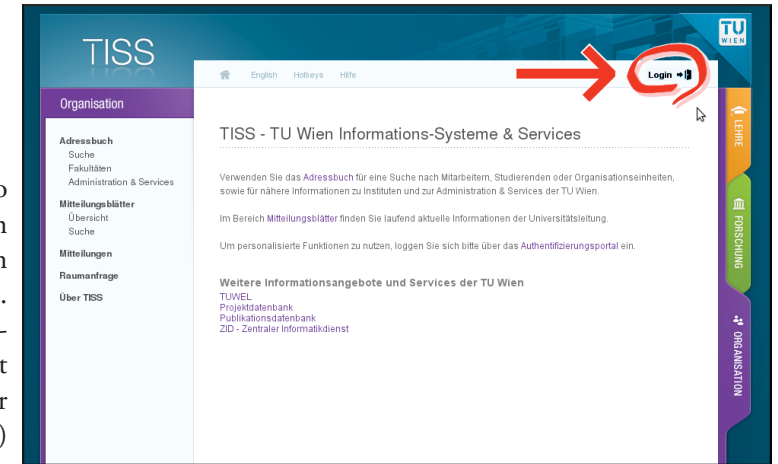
TISS

English Hotkeys Hilfe

Login

TU WIEN

Organisation

Adressbuch
Suche
Fakultäten
Administration & Services

Mitteilungsblätter
Übersicht
Suche

Mitteilungen

Raumanfrage

Über TISS

TISS - TU Wien Informations-Systeme & Services

Verwenden Sie das Adressbuch für eine Suche nach Mitarbeitern, Studierenden oder Organisationseinheiten, sowie für nähere Informationen zu Instituten und zur Administration & Services der TU Wien.

Im Bereich Mitteilungsblätter finden Sie laufend aktuelle Informationen der Universitätsleitung.

Um personalisierte Funktionen zu nutzen, loggen Sie sich bitte über das Authentifizierungsportal ein.

Weitere Informationsangebote und Services der TU Wien
TUWEL
Projektdatenbank
Publikationsdatenbank
ZID - Zentraler Informatikdienst

LEHRE

FORSCHUNG

ORGANISATION

o
n
n
.
-
t
r
)